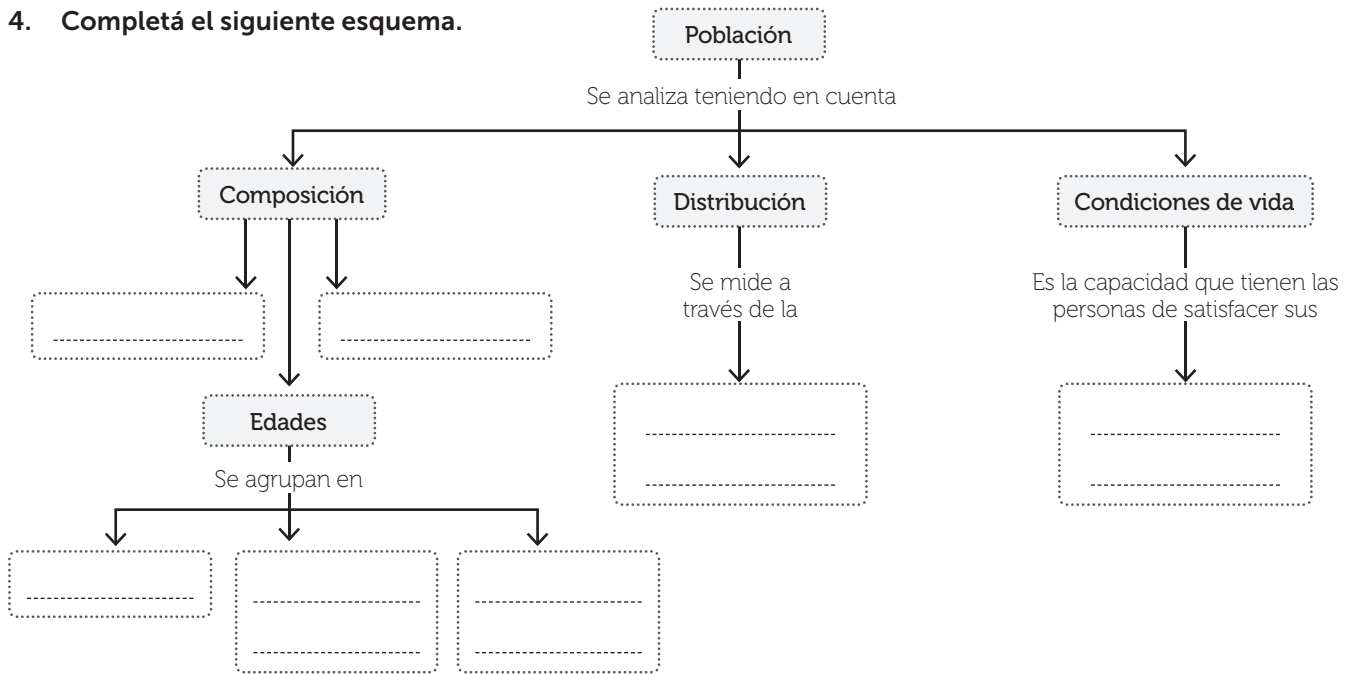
4. Completá el siguiente esquema.

Población

Se analiza teniendo en cuenta

Composición

Distribución

Condiciones de vida

Se mide a través de la

Es la capacidad que tienen las personas de satisfacer sus

Edades

Se agrupan en